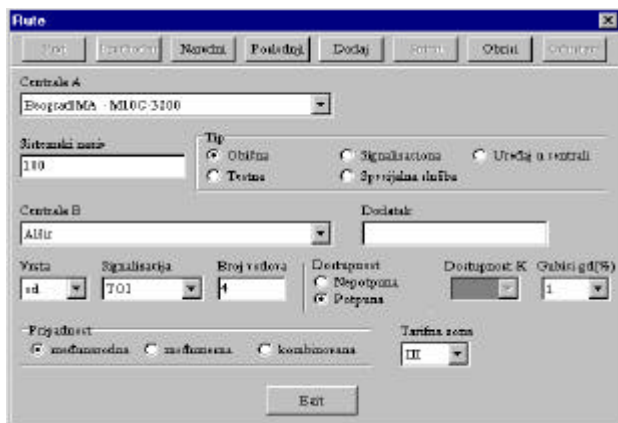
Rute

Prvi | Prethodni | Naredni | Poslednji | Dodaj | Izmeni | Obriši | Odustani

Centrala A
BeogradIMA - MIOC 3200

Sistemski naziv
100

Tip
Obična
Signalizaciona
Uređaj u centrali
Testna
Specijalna služba

Centrala B
Alfir

Dodatak

Vrsta
sd

Signalizacija
TO1

Broj vodova
4

Dostupnost
Nepotpuna
Potpuna

Dostupnost K

Gubici gd(%)
1

Pripadnost
međunarodna
međumesna
kombinovana

Tarifna zona
III

Exit